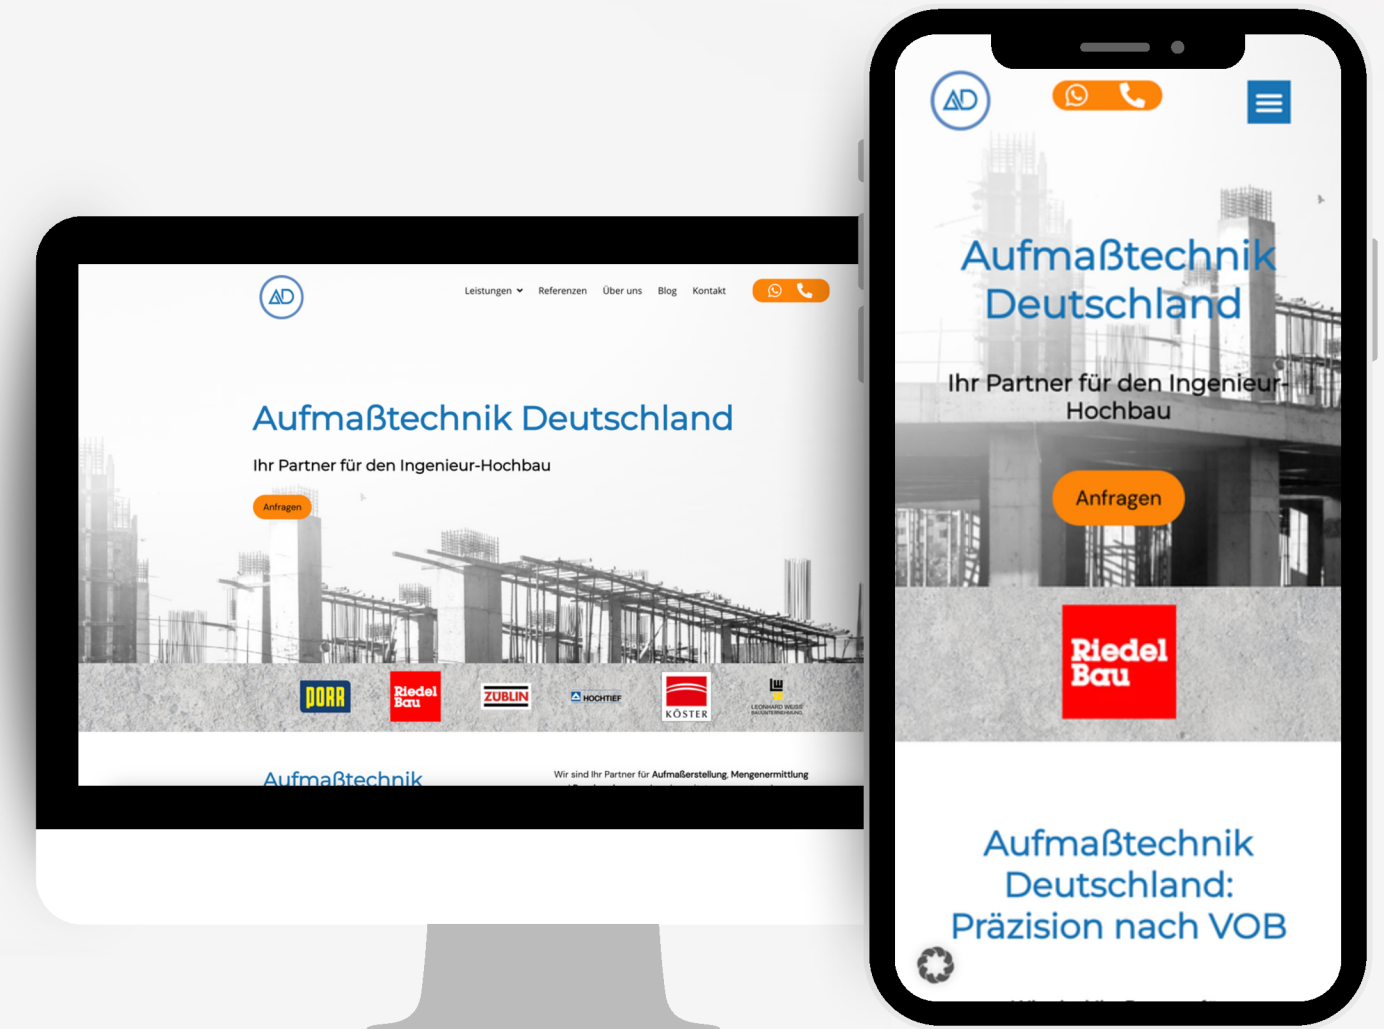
AD

Leistungen Referenzen Über uns Blog Kontakt

Aufmaßtechnik Deutschland

Ihr Partner für den Ingenieur-Hochbau

Anfragen

DORR Riedel Bau ZÜBLIN HOCHTIEF KÖSTER LEONHARD WEISS BAUUNTERNEHMUNG

Aufmaßtechnik

Wir sind Ihr Partner für Aufmaßerstellung, Mengenermittlung

AD

Aufmaßtechnik Deutschland

Ihr Partner für den Ingenieur-Hochbau

Anfragen

Riedel Bau

Aufmaßtechnik Deutschland: Präzision nach VOB